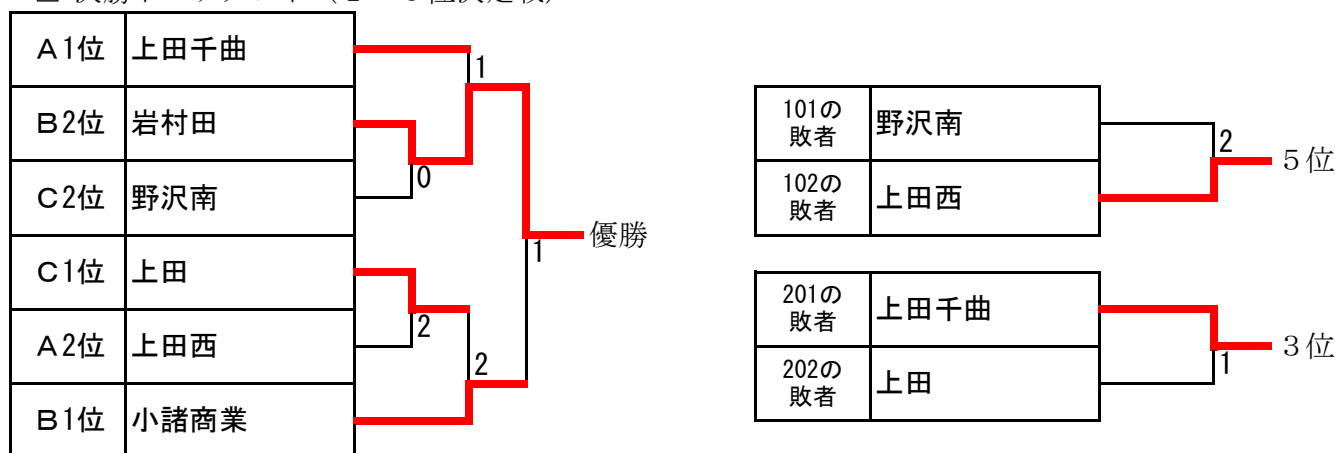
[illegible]

| A1位 | 上田千曲 |
|---|---|
| B2位 | 岩村田 |
| C2位 | 野沢南 |
| C1位 | 上田 |
| A2位 | 上田西 |
| B1位 | 小諸商業 |

1
0
2
2
1
優勝

| 101の敗者 | 野沢南 |
|---|---|
| 102の敗者 | 上田西 |

2
5位

| 201の敗者 | 上田千曲 |
|---|---|
| 202の敗者 | 上田 |

1
3位